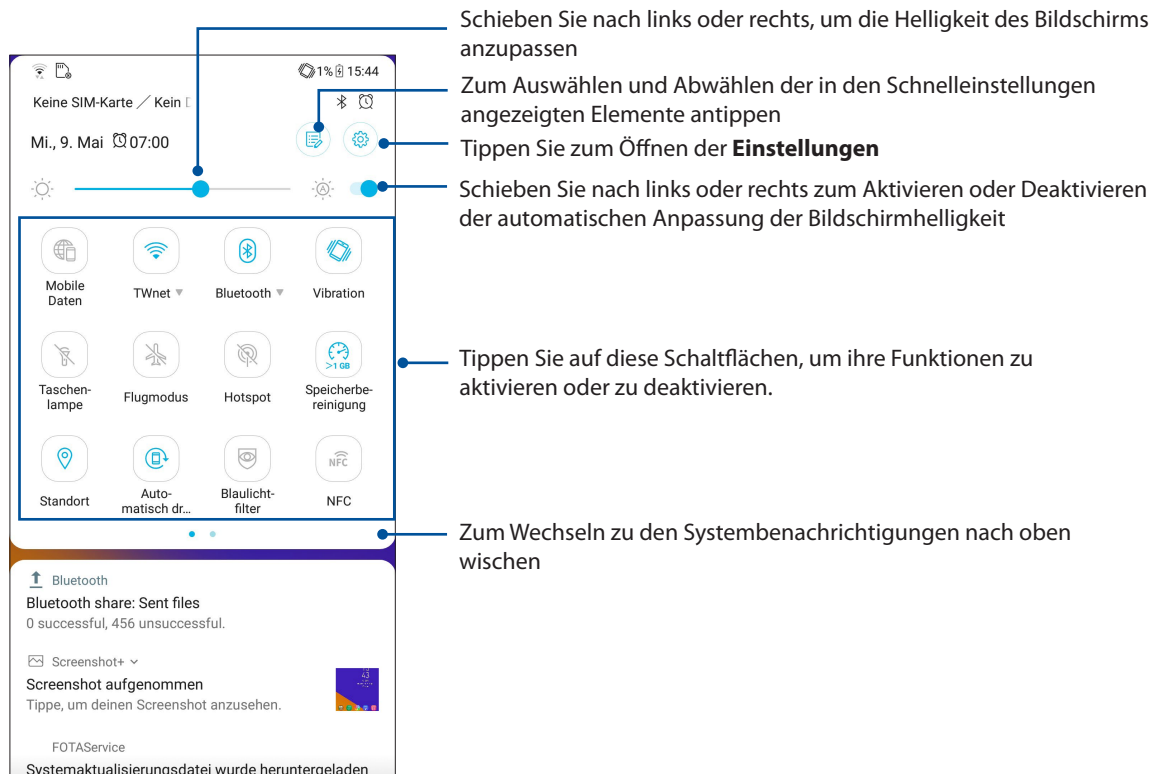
Schieben Sie nach links oder rechts, um die Helligkeit des Bildschirms anzupassen

Zum Auswählen und Abwählen der in den Schnelleinstellungen angezeigten Elemente antippen

Tippen Sie zum Öffnen der **Einstellungen**

Schieben Sie nach links oder rechts zum Aktivieren oder Deaktivieren der automatischen Anpassung der Bildschirmhelligkeit

Tippen Sie auf diese Schaltflächen, um ihre Funktionen zu aktivieren oder zu deaktivieren.

Zum Wechseln zu den Systembenachrichtigungen nach oben wischen

1% 15:44

Keine SIM-Karte ╱ Kein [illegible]

Mi., 9. Mai 07:00

Mobile Daten

TWnet

Bluetooth

Vibration

Taschenlampe

Flugmodus

Hotspot

Speicherbereinigung

>1 GB

Standort

Automatisch dr...

Blaulichtfilter

NFC

NFC

Bluetooth

Bluetooth share: Sent files

0 successful, 456 unsuccessful.

Screenshot+

Screenshot aufgenommen

Tippe, um deinen Screenshot anzusehen.

FOTAService

Systemaktualisierungsdatei wurde heruntergeladen